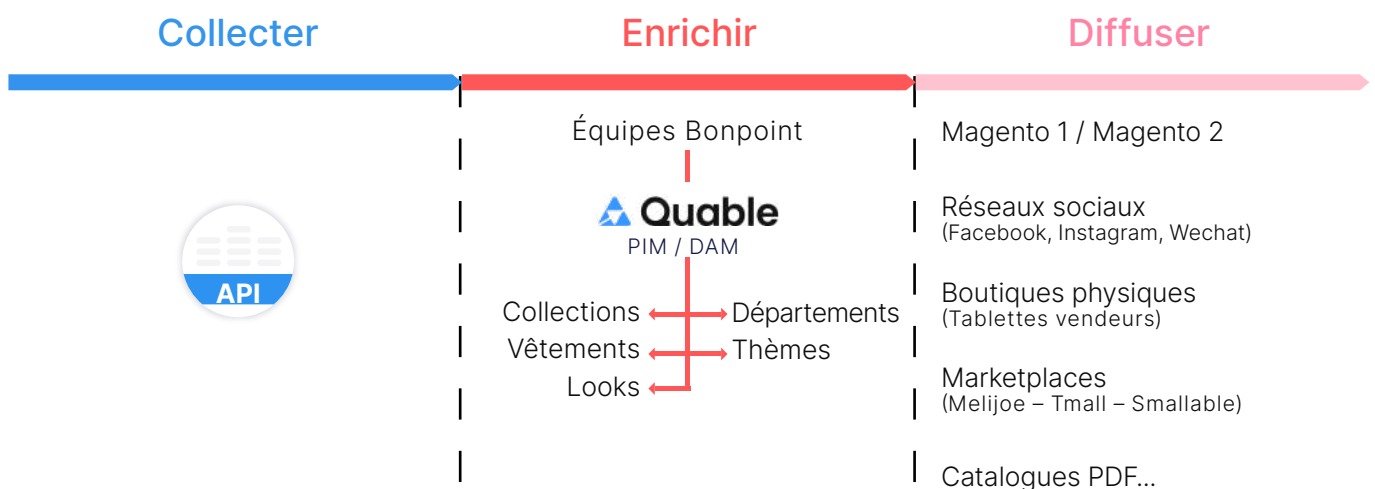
Collecter

Enrichir

Diffuser

API

Équipes Bonpoint

Quable
PIM / DAM

Collections
Départements
Vêtements
Thèmes
Looks

Magento 1 / Magento 2

Réseaux sociaux
(Facebook, Instagram, Wechat)

Boutiques physiques
(Tablettes vendeurs)

Marketplaces
(Melijoe – Tmall – Smallable)

Catalogues PDF...